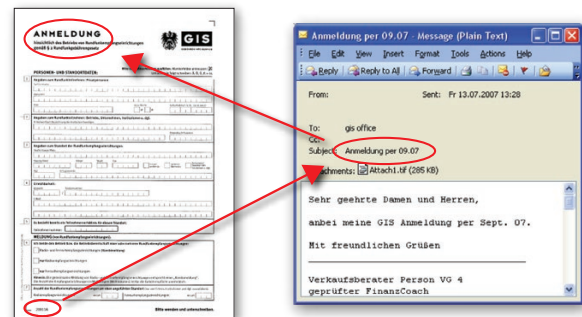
ANMELDUNG

hinsichtlich des Betriebes von Rundfunkempfangseinrichtungen gemäß § 2 Rundfunkgebührengesetz

GIS

PERSONEN- UND STANDORTDATEN

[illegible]

MELDUNG

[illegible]

Bitte wenden und unterschreiben

Anmeldung per 09.07 - Message (Plain Text)

File Edit View Insert Format Tools Actions Help

Reply Reply to All Forward

From:

Sent: Fr 13.07.2007 13:28

To: gis office

Cc:

Subject: Anmeldung per 09.07

Attachments: Attach1.tif (285 KB)

Sehr geehrte Damen und Herren,

anbei meine GIS Anmeldung per Sept. 07.

Mit freundlichen Grüßen

Verkaufsberater Person VG 4
geprüfter FinanzCoach